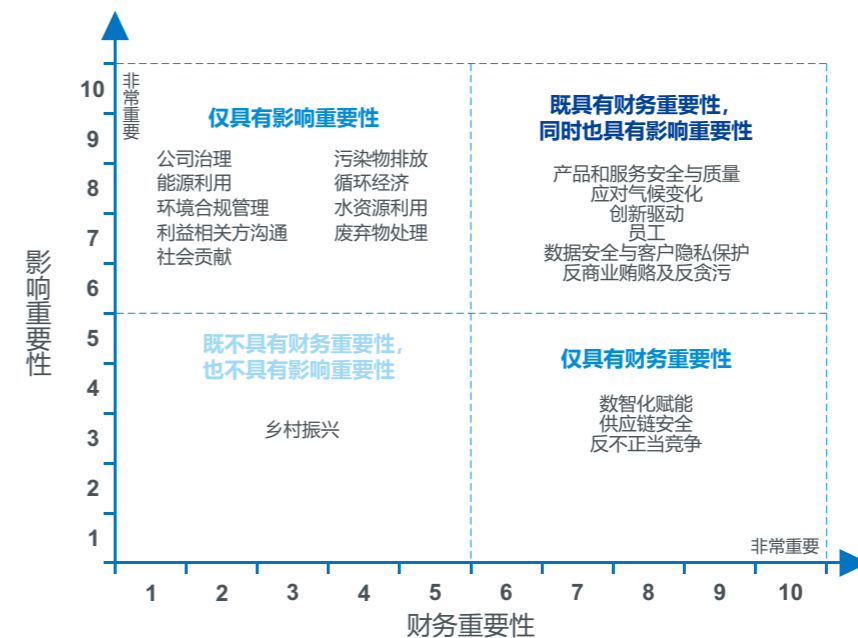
10
9
8
7
6
5
4
3
2
1

影响重要性

非常重要

仅具有影响重要性

公司治理
能源利用
环境合规管理
利益相关方沟通
社会贡献

污染物排放
循环经济
水资源利用
废弃物处理

既具有财务重要性，
同时也具有影响重要性

产品和服务安全与质量
应对气候变化
创新驱动
员工
数据安全与客户隐私保护
反商业贿赂及反贪污

既不具有财务重要性，
也不具有影响重要性

乡村振兴

仅具有财务重要性

数智化赋能
供应链安全
反不正当竞争

非常重要

1 2 3 4 5 6 7 8 9 10

财务重要性